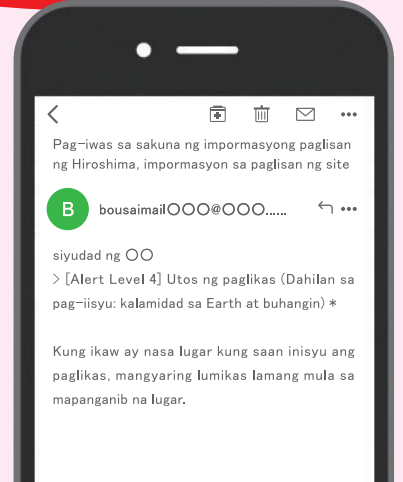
Pag-iwas sa sakuna ng impormasyong paglisan ng Hiroshima, impormasyon sa paglisan ng site

B

bousaimail○○○@○○○......

siyudad ng ○○
> [Alert Level 4] Utos ng paglikas (Dahilan sa pag-iisyu: kalamidad sa Earth at buhangin) *

Kung ikaw ay nasa lugar kung saan inisyu ang paglikas, mangyaring lumikas lamang mula sa mapanganib na lugar.